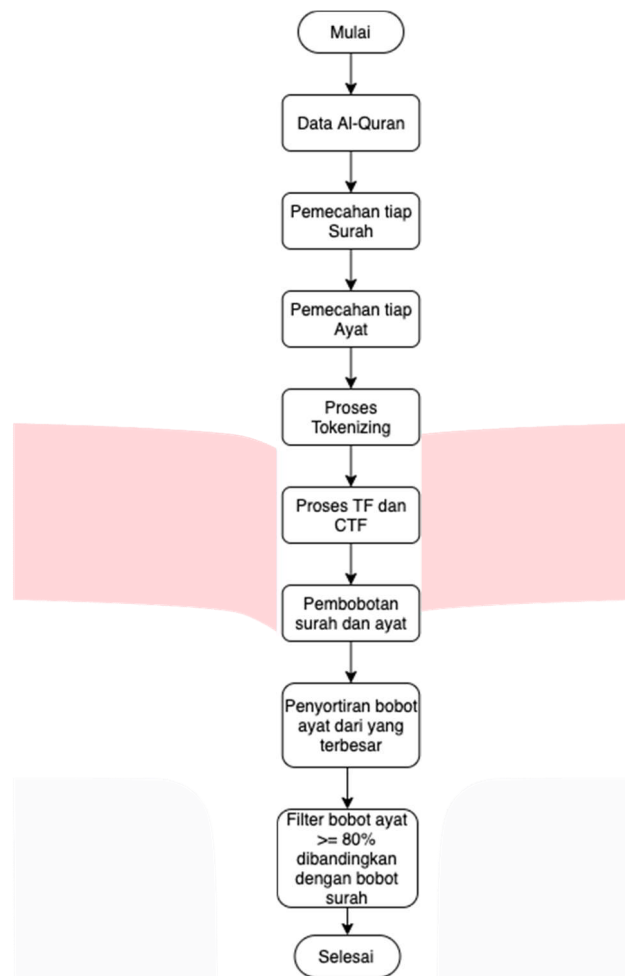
Mulai

Data Al-Quran

Pemecahan tiap Surah

Pemecahan tiap Ayat

Proses Tokenizing

Proses TF dan CTF

Pembobotan surah dan ayat

Penyortiran bobot ayat dari yang terbesar

Filter bobot ayat >= 80% dibandingkan dengan bobot surah

Selesai